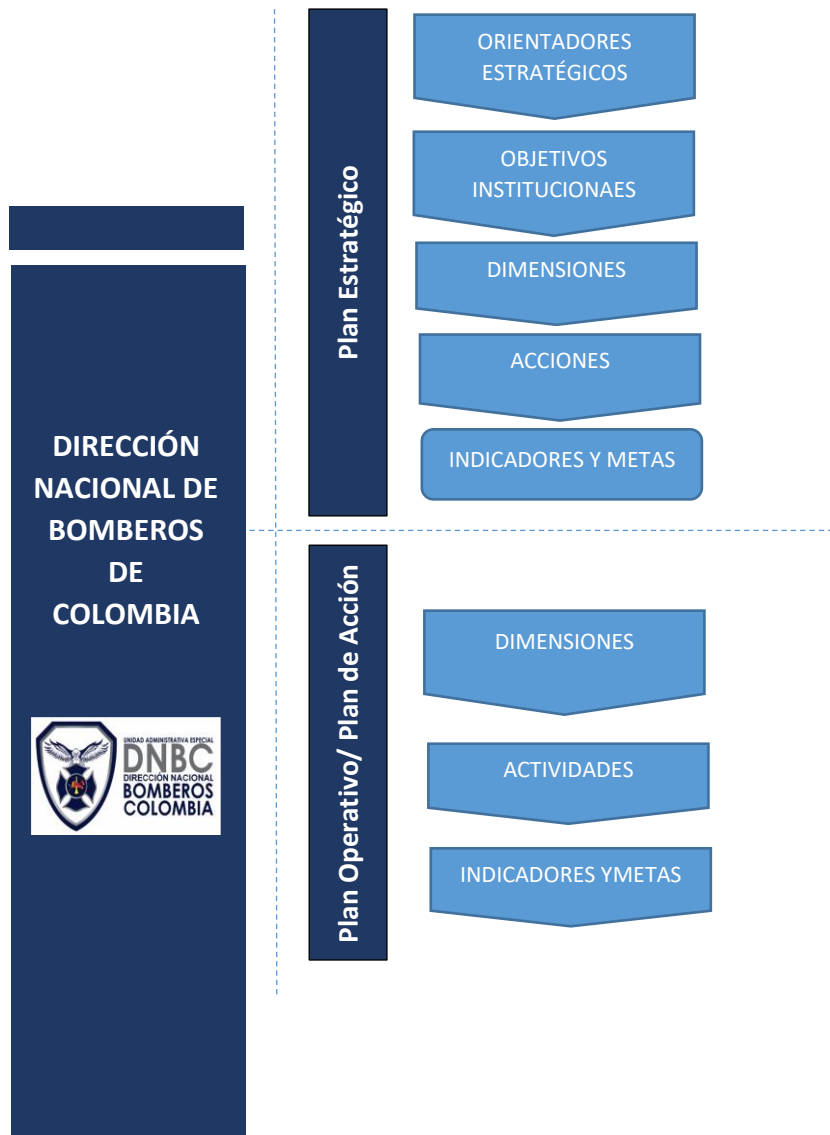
DIRECCIÓN NACIONAL DE BOMBEROS DE COLOMBIA

UNIDAD ADMINISTRATIVA ESPECIAL
DNBC
DIRECCIÓN NACIONAL
BOMBEROS
COLOMBIA

Plan Estratégico

ORIENTADORES ESTRATÉGICOS

OBJETIVOS INSTITUCIONAES

DIMENSIONES

ACCIONES

INDICADORES Y METAS

Plan Operativo/ Plan de Acción

DIMENSIONES

ACTIVIDADES

INDICADORES YMETAS